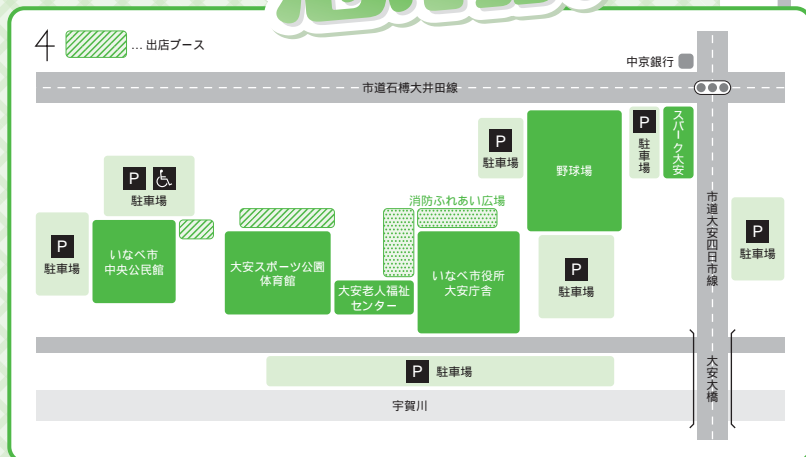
4 … 出店ブース

中京銀行

市道石榑大井田線

P 駐車場

野球場

P 駐車場

スパーク大安

P 駐車場

P 駐車場

消防ふれあい広場

市道大安四日市線

P 駐車場

P 駐車場

いなべ市中央公民館

大安スポーツ公園体育館

大安老人福祉センター

いなべ市役所大安庁舎

P 駐車場

大安大橋

P 駐車場

宇賀川